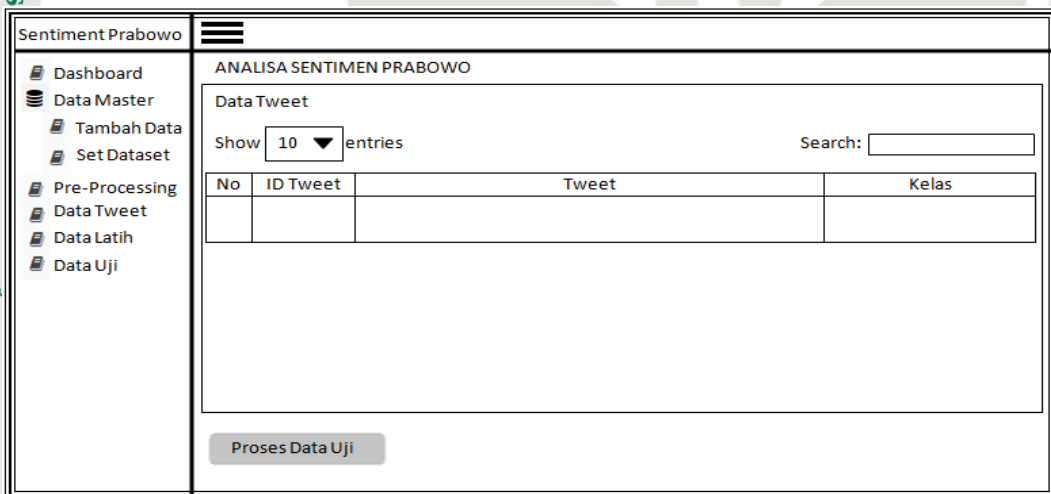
Sentiment Prabowo

Dashboard
Data Master
Tambah Data
Set Dataset
Pre-Processing
Data Tweet
Data Latih
Data Uji

ANALISA SENTIMEN PRABOWO

Data Tweet

Show 10 entries

Search:

| No | ID Tweet | Tweet | Kelas |
|---|---|---|---|
| | | | |

Proses Data Uji